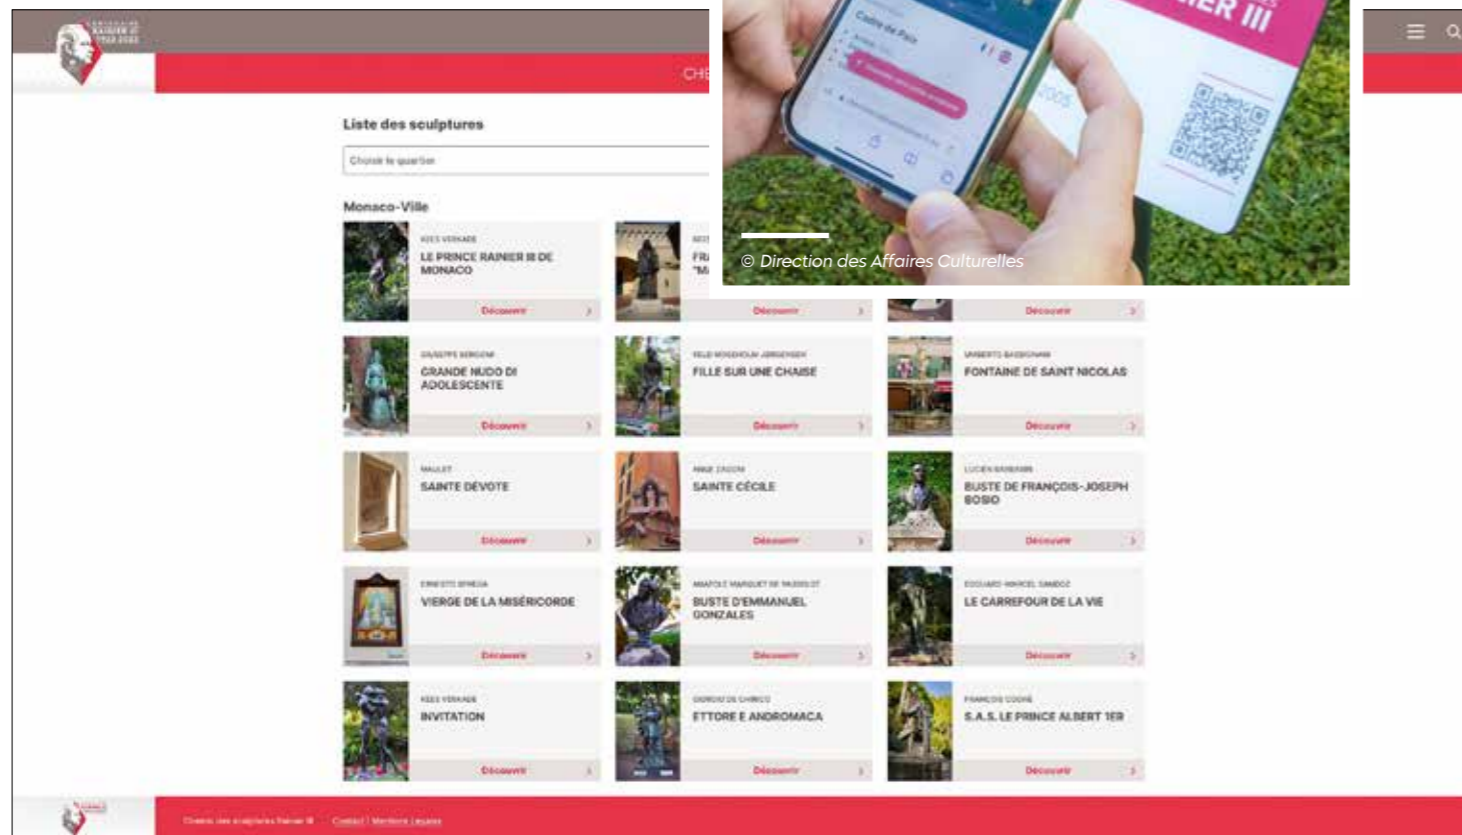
CENTENAIRE RAINIER III 1923-2023

CHE

Liste des sculptures

Choisir le quartier

Monaco-Ville

KEES VERKADE
LE PRINCE RAINIER III DE MONACO
Découvrir

FRA
"MA
Découvrir

Découvrir

© Direction des Affaires Culturelles

GIUSEPPE BERGOMI
GRANDE NUDO DI ADOLESCENTE
Découvrir

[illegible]
FILLE SUR UNE CHAISE
Découvrir

UMBERTO BASSIGNANI
FONTAINE DE SAINT NICOLAS
Découvrir

MALLET
SAINTE DEVOTE
Découvrir

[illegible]
SAINTE CÉCILE
Découvrir

LUCIEN BAREAU
BUSTE DE FRANÇOIS-JOSEPH BOSIO
Découvrir

ERNESTO SPREGA
VIERGE DE LA MISÉRICORDE
Découvrir

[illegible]
BUSTE D'EMMANUEL GONZALES
Découvrir

EDOUARD-MARCEL SANDOZ
LE CARREFOUR DE LA VIE
Découvrir

KEES VERKADE
INVITATION
Découvrir

GIORGIO DE CHIRICO
ETTORE E ANDROMACA
Découvrir

FRANÇOIS COGNÉ
S.A.S. LE PRINCE ALBERT 1ER
Découvrir

Chemin des sculptures Rainier III   Contact | Mentions Légales